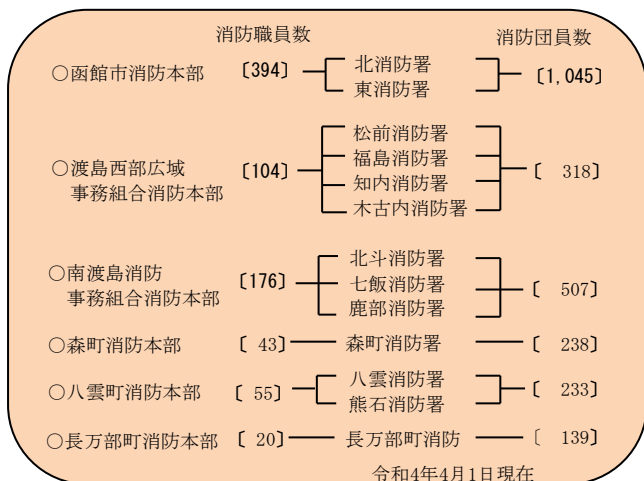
消防職員数　　消防団員数

○函館市消防本部　〔394〕　北消防署　東消防署　〔1,045〕

○渡島西部広域事務組合消防本部　〔104〕　松前消防署　福島消防署　知内消防署　木古内消防署　〔 318〕

○南渡島消防事務組合消防本部　〔176〕　北斗消防署　七飯消防署　鹿部消防署　〔 507〕

○森町消防本部　〔 43〕　森町消防署　〔 238〕

○八雲町消防本部　〔 55〕　八雲消防署　熊石消防署　〔 233〕

○長万部町消防本部　〔 20〕　長万部町消防　〔 139〕

令和4年4月1日現在